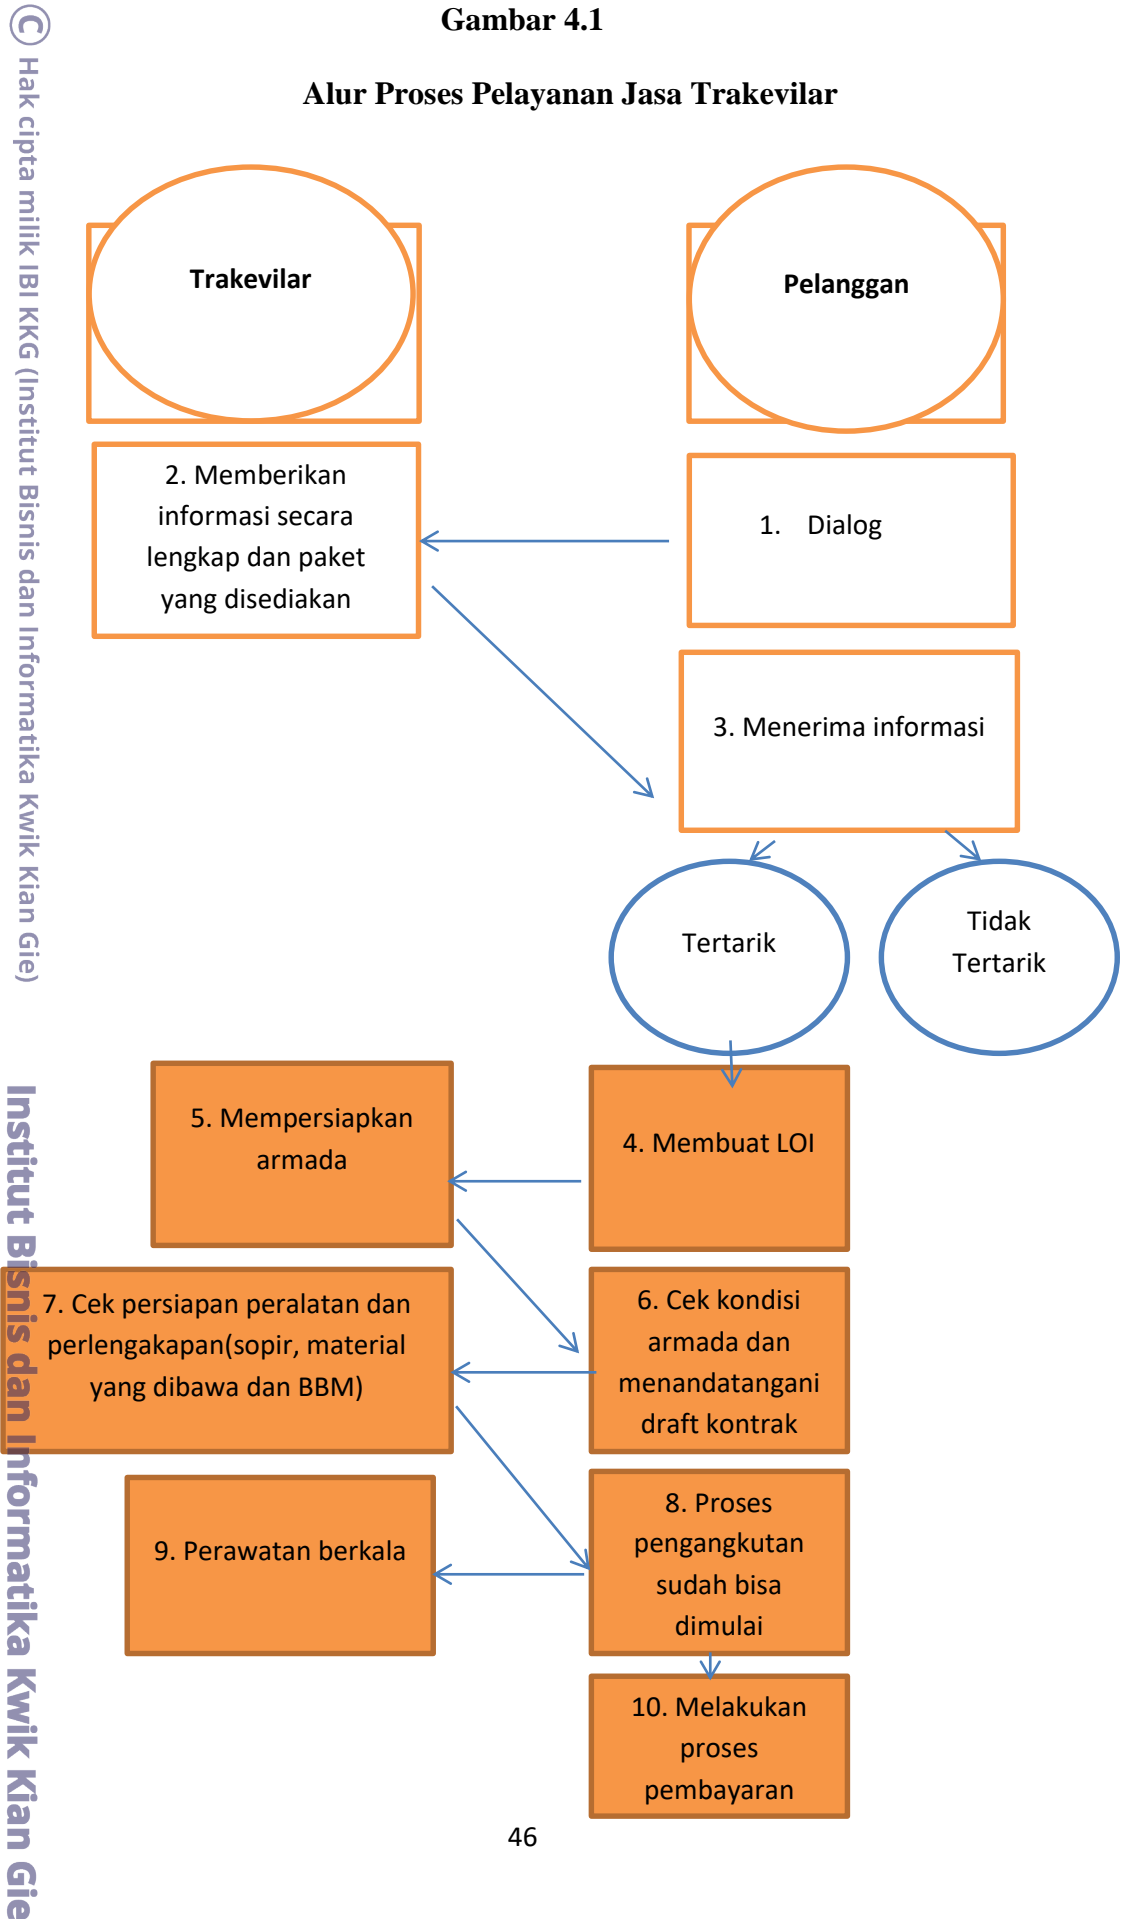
© Hak cipta milik IBI KKG (Institut Bisnis dan Informatika Kwik Kian Gie)

Gambar 4.1

Alur Proses Pelayanan Jasa Trakevilar

Trakevilar

Pelanggan

2. Memberikan informasi secara lengkap dan paket yang disediakan

1. Dialog

3. Menerima informasi

Tertarik

Tidak Tertarik

5. Mempersiapkan armada

4. Membuat LOI

7. Cek persiapan peralatan dan perlengakapan(sopir, material yang dibawa dan BBM)

6. Cek kondisi armada dan menandatangani draft kontrak

9. Perawatan berkala

8. Proses pengangkutan sudah bisa dimulai

10. Melakukan proses pembayaran

46

Institut Bisnis dan Informatika Kwik Kian Gie